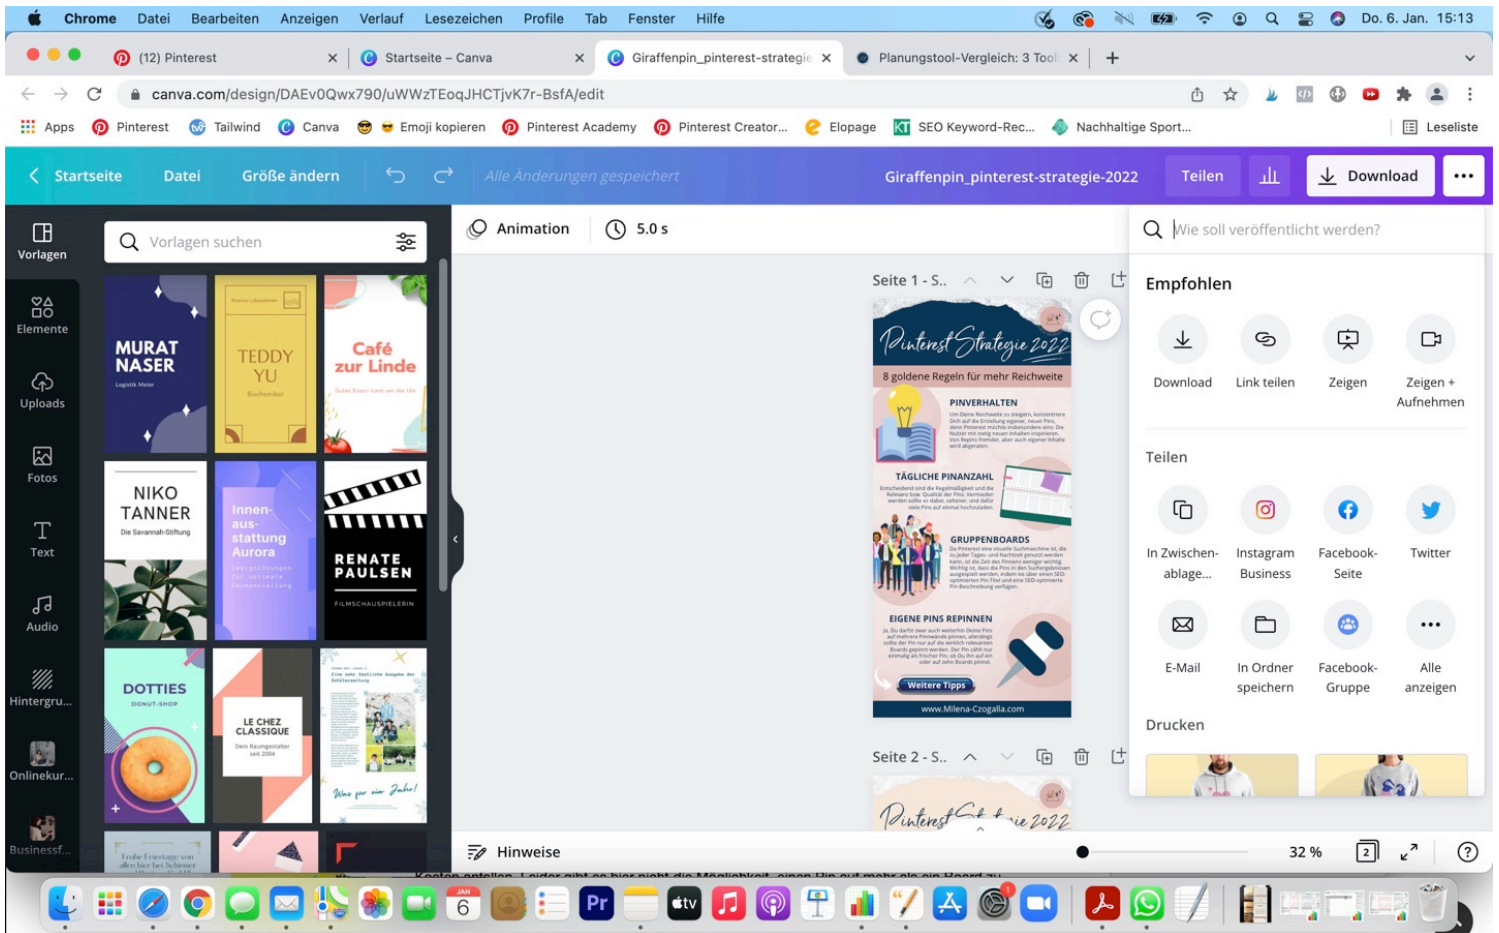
Chrome Datei Bearbeiten Anzeigen Verlauf Lesezeichen Profile Tab Fenster Hilfe Do. 6. Jan. 15:13

(12) Pinterest
Startseite – Canva
Giraffenpin_pinterest-strategie
Planungstool-Vergleich: 3 Tool

canva.com/design/DAEv0Qwx790/uWWzTEoqJHCTjvK7r-BsfA/edit

Apps Pinterest Tailwind Canva Emoji kopieren Pinterest Academy Pinterest Creator... Elopage SEO Keyword-Rec... Nachhaltige Sport... Leseliste

Startseite Datei Größe ändern Alle Änderungen gespeichert Giraffenpin_pinterest-strategie-2022 Teilen Download

Vorlagen
Elemente
Uploads
Fotos
Text
Audio
Hintergru...
Onlinekur...
Businessf...

Vorlagen suchen

MURAT NASER
TEDDY YU
Café zur Linde
NIKO TANNER
Die Savannah-Stiftung
Innen-aus-stattung Aurora
RENATE PAULSEN
FILMSCHAUSPIELERIN
DOTTIES
DONUT-SHOP
LE CHEZ CLASSIQUE
Was für ein Jahr!

Animation 5.0 s

Seite 1 - S..

Pinterest Strategie 2022
8 goldene Regeln für mehr Reichweite
PINVERHALTEN
TÄGLICHE PINANZAHL
GRUPPENBOARDS
EIGENE PINS REPINNEN
Weitere Tipps
www.Milena-Czogalla.com

Seite 2 - S..
Pinterest Strategie 2022

Wie soll veröffentlicht werden?

Empfohlen
Download
Link teilen
Zeigen
Zeigen + Aufnehmen

Teilen
In Zwischenablage...
Instagram Business
Facebook-Seite
Twitter
E-Mail
In Ordner speichern
Facebook-Gruppe
Alle anzeigen

Drucken

Hinweise 32 % 2 ?

Kosten erstellen. Leider gibt es hier nicht die Möglichkeit, einen Pin auf mehr als ein Board zu

Pr 6 JAN